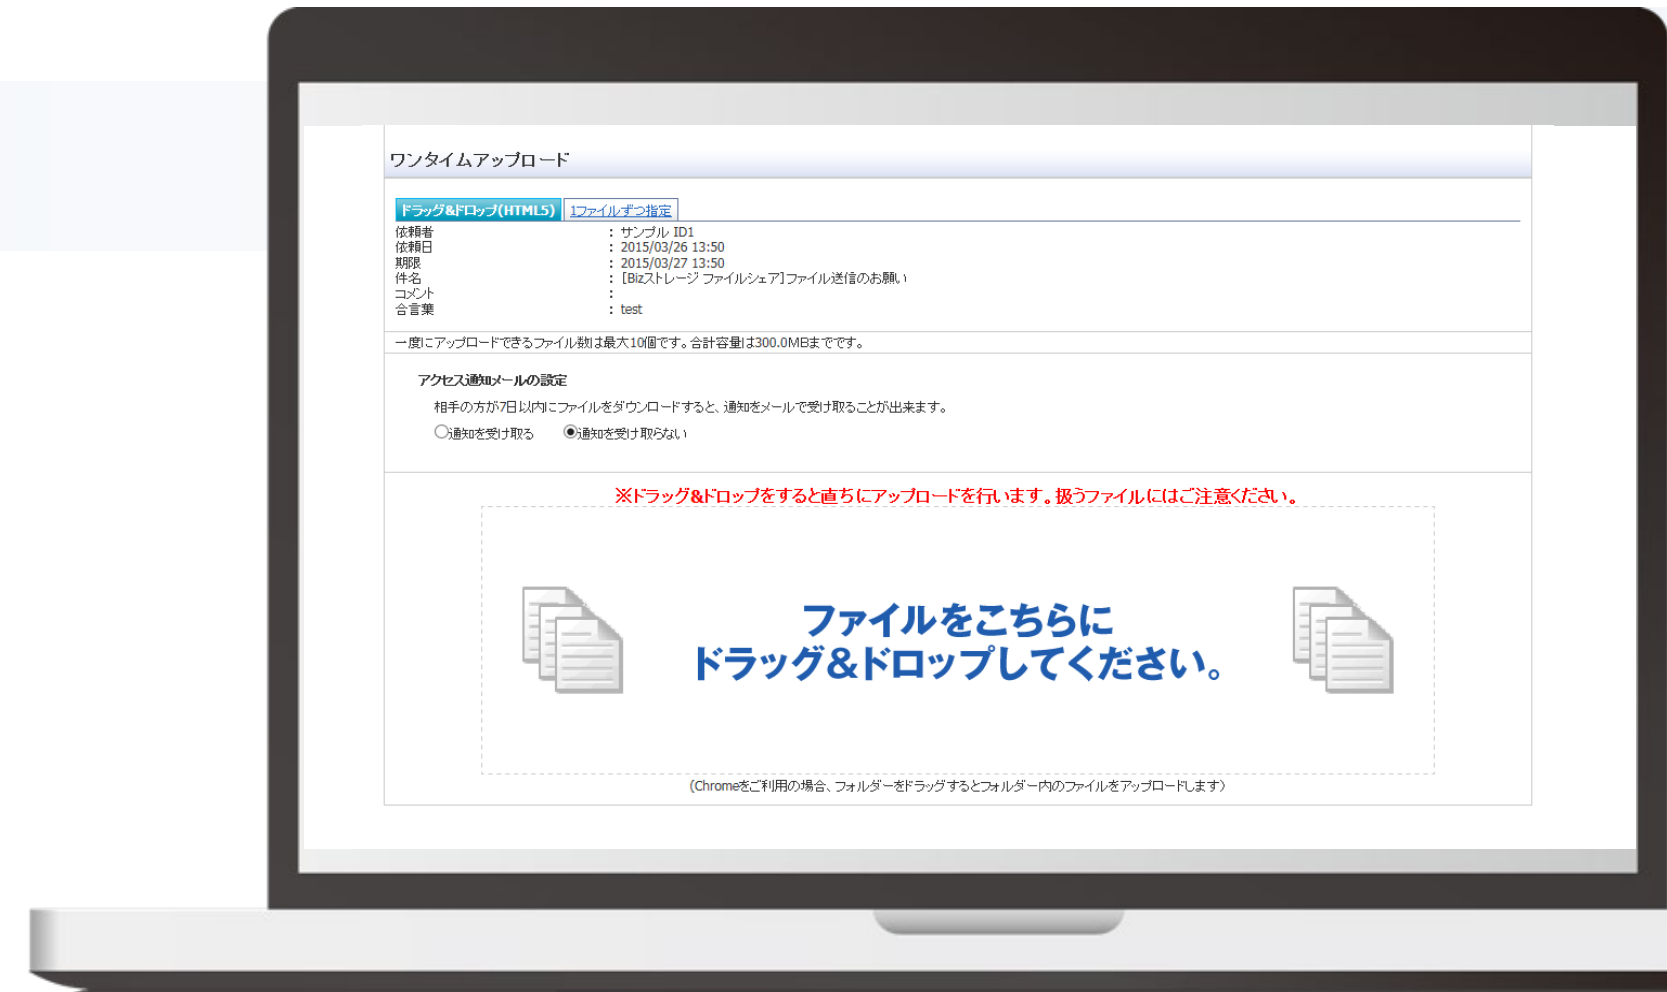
ワンタイムアップロード

ドラッグ&ドロップ(HTML5) 1ファイルずつ指定

| | |
|---|---|
| 依頼者 | : サンプル ID1 |
| 依頼日 | : 2015/03/26 13:50 |
| 期限 | : 2015/03/27 13:50 |
| 件名 | : [Bizストレージ ファイルシェア]ファイル送信のお願い |
| コメント | : |
| 合言葉 | : test |

一度にアップロードできるファイル数は最大10個です。合計容量は300.0MBまでです。

アクセス通知メールの設定

相手の方が7日以内にファイルをダウンロードすると、通知をメールで受け取ることが出来ます。

通知を受け取る 通知を受け取らない

※ドラッグ&ドロップをすると直ちにアップロードを行います。扱うファイルにはご注意ください。

ファイルをこちらに
ドラッグ&ドロップしてください。

(Chromeをご利用の場合、フォルダーをドラッグするとフォルダー内のファイルをアップロードします)